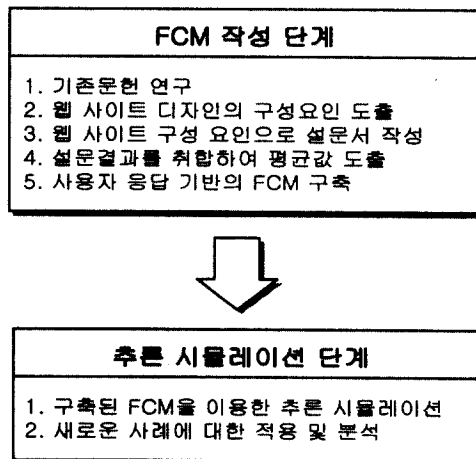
FCM 작성 단계

1. 기존문헌 연구
2. 웹 사이트 디자인의 구성요인 도출
3. 웹 사이트 구성 요인으로 설문서 작성
4. 설문결과를 취합하여 평균값 도출
5. 사용자 응답 기반의 FCM 구축

추론 시뮬레이션 단계

1. 구축된 FCM을 이용한 추론 시뮬레이션
2. 새로운 사례에 대한 적용 및 분석